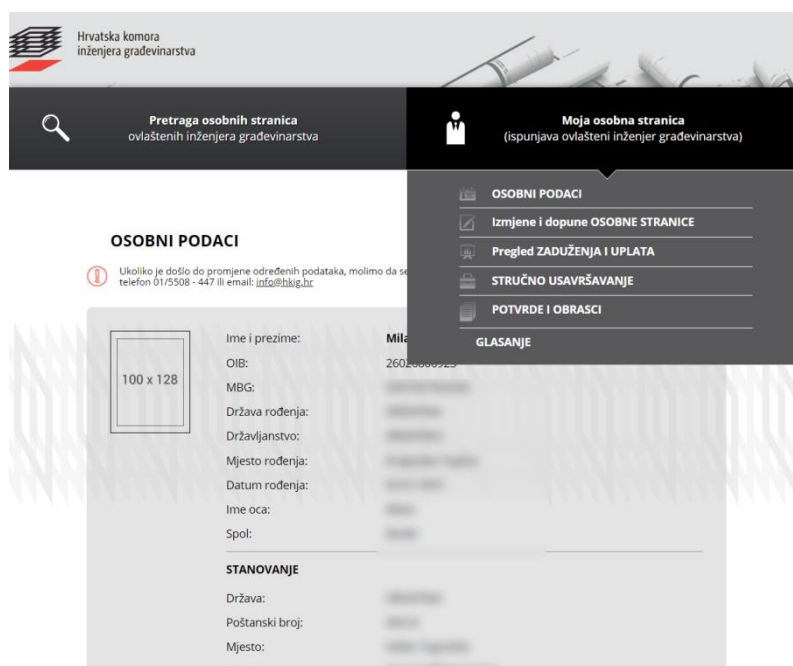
Hrvatska komora inženjera građevinarstva

Pretraga osobnih stranica ovlaštenih inženjera građevinarstva

Moja osobna stranica (ispunjava ovlašteni inženjer građevinarstva)

OSOBNI PODACI
Izmjene i dopune OSOBNE STRANICE
Pregled ZADUŽENJA I UPLATA
STRUČNO USAVRŠAVANJE
POTVRDE I OBRASCI
GLASANJE

OSOBNI PODACI

Ukoliko je došlo do promjene određenih podataka, molimo da se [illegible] telefon 01/5508 - 447 ili email: info@hkig.hr

100 x 128

Ime i prezime: Mila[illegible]
OIB: 2602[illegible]
MBG: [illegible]
Država rođenja: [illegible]
Državljanstvo: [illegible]
Mjesto rođenja: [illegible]
Datum rođenja: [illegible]
Ime oca: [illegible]
Spol: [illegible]

STANOVANJE

Država: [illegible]
Poštanski broj: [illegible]
Mjesto: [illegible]